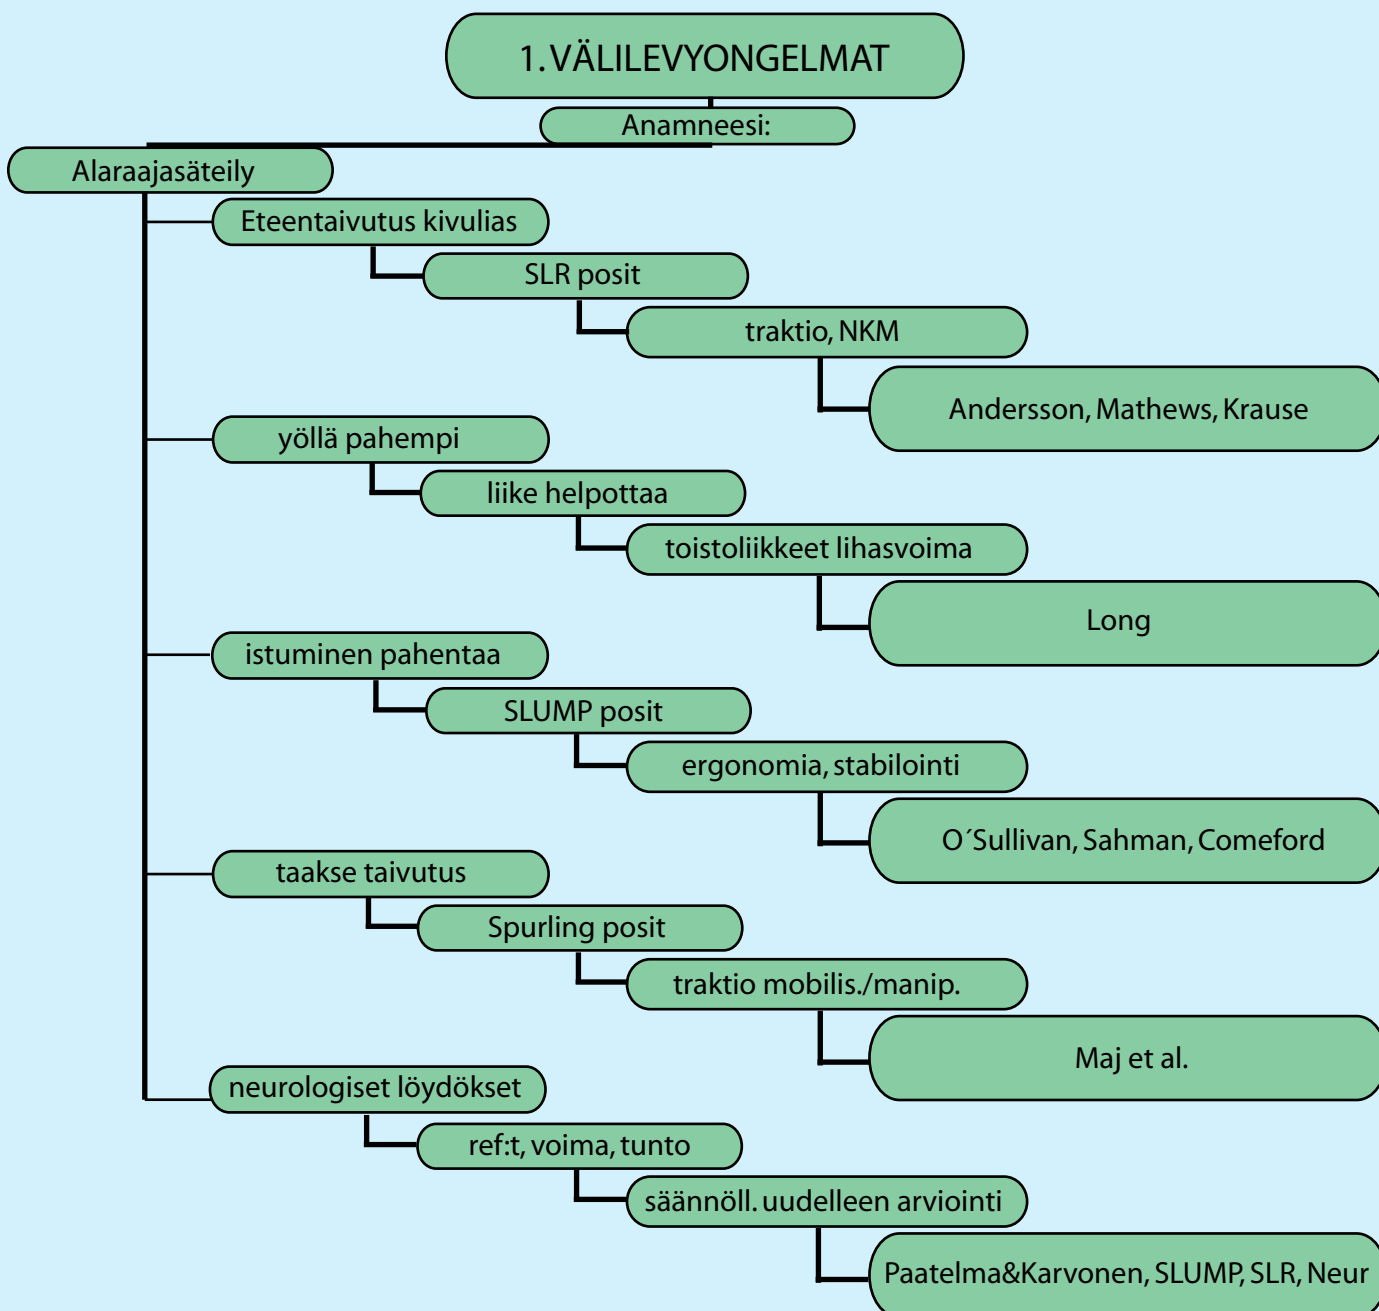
1. VÄLILEVYONGELMAT

Anamneesi:

Alaraajasäteily

Eteentaivutus kivulias

SLR posit

traktio, NKM

Andersson, Mathews, Krause

yöllä pahempi

liike helpottaa

toistoliikkeet lihasvoima

Long

istuminen pahentaa

SLUMP posit

ergonomia, stabilointi

O´Sullivan, Sahman, Comeford

taakse taivutus

Spurling posit

traktio mobilis./manip.

Maj et al.

neurologiset löydökset

ref:t, voima, tunto

säännöll. uudelleen arviointi

Paatelma&Karvonen, SLUMP, SLR, Neur